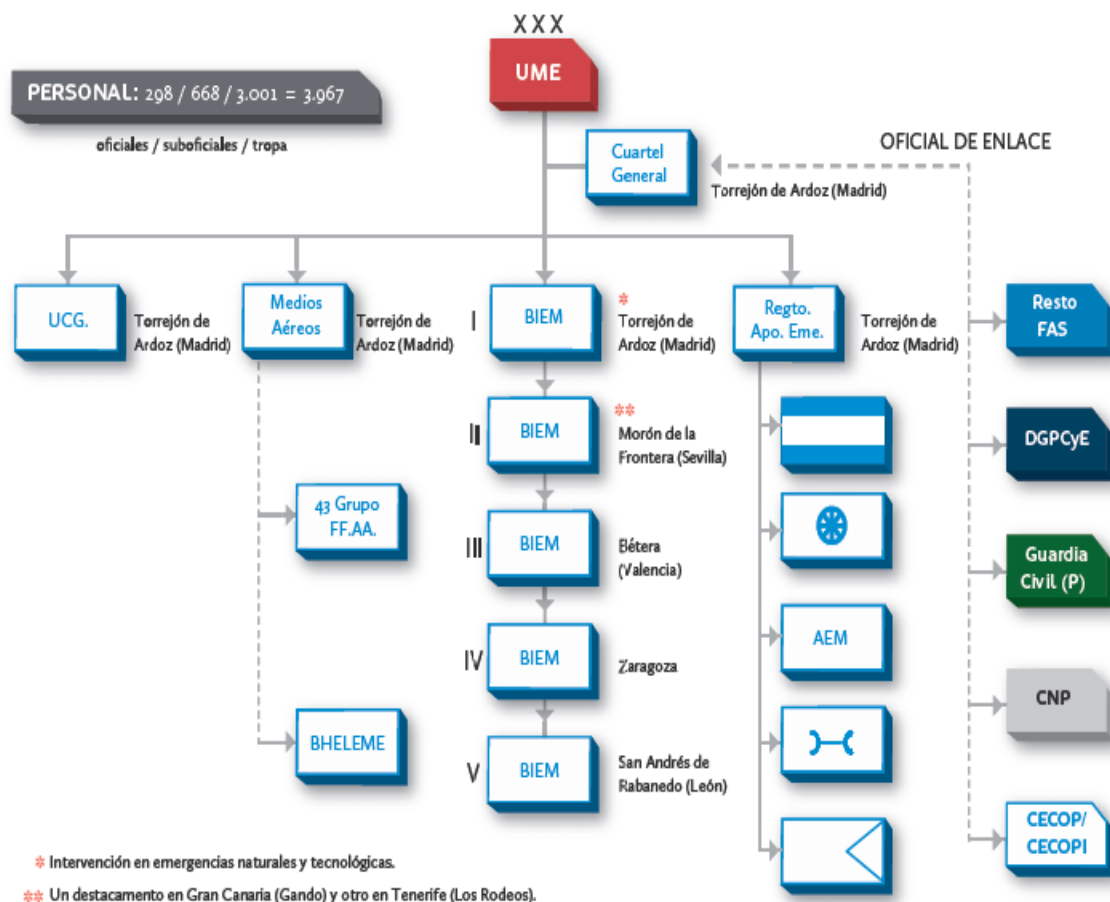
XXX
UME

PERSONAL: 298 / 668 / 3.001 = 3.967
oficiales / suboficiales / tropa

Cuartel General
Torrejón de Ardoz (Madrid)

OFICIAL DE ENLACE

UCG.
Torrejón de Ardoz (Madrid)

Medios Aéreos
Torrejón de Ardoz (Madrid)

I BIEM
*
Torrejón de Ardoz (Madrid)

Regto. Apo. Eme.
Torrejón de Ardoz (Madrid)

Resto FAS

II BIEM
**
Morón de la Frontera (Sevilla)

DGPCyE

43 Grupo FF.AA.

III BIEM
Bétera (Valencia)

Guardia Civil (P)

IV BIEM
Zaragoza

AEM

CNP

BHELEME

V BIEM
San Andrés de Rabanedo (León)

CECOP/ CECOPI

* Intervención en emergencias naturales y tecnológicas.
** Un destacamento en Gran Canaria (Gando) y otro en Tenerife (Los Rodeos).